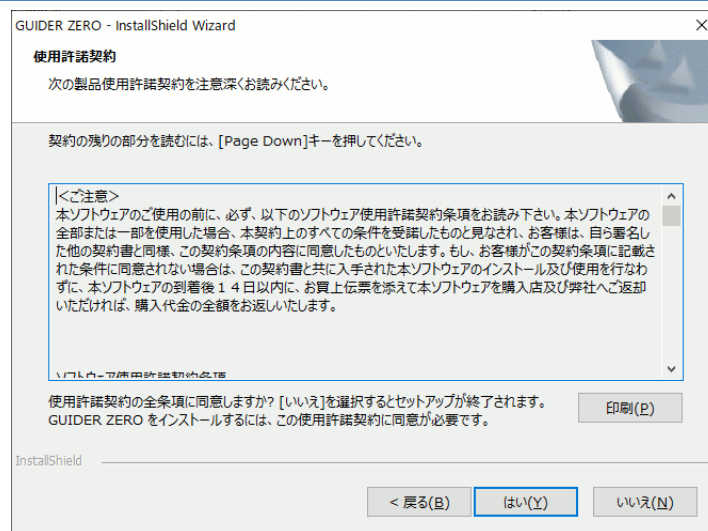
GUIDER ZERO - InstallShield Wizard

使用許諾契約

次の製品使用許諾契約を注意深くお読みください。

契約の残りの部分を読むには、[Page Down]キーを押してください。

<ご注意>
本ソフトウェアのご使用の前に、必ず、以下のソフトウェア使用許諾契約条項をお読み下さい。本ソフトウェアの全部または一部を使用した場合、本契約上のすべての条件を受諾したものと見なされ、お客様は、自ら署名した他の契約書と同様、この契約条項の内容に同意したものといたします。もし、お客様がこの契約条項に記載された条件に同意されない場合は、この契約書と共に入手された本ソフトウェアのインストール及び使用を行なわずに、本ソフトウェアの到着後１４日以内に、お買上伝票を添えて本ソフトウェアを購入店及び弊社へご返却いただければ、購入代金の全額をお返しいたします。

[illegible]

使用許諾契約の全条項に同意しますか? [いいえ]を選択するとセットアップが終了されます。GUIDER ZERO をインストールするには、この使用許諾契約に同意が必要です。

印刷(P)

InstallShield

< 戻る(B)

はい(Y)

いいえ(N)